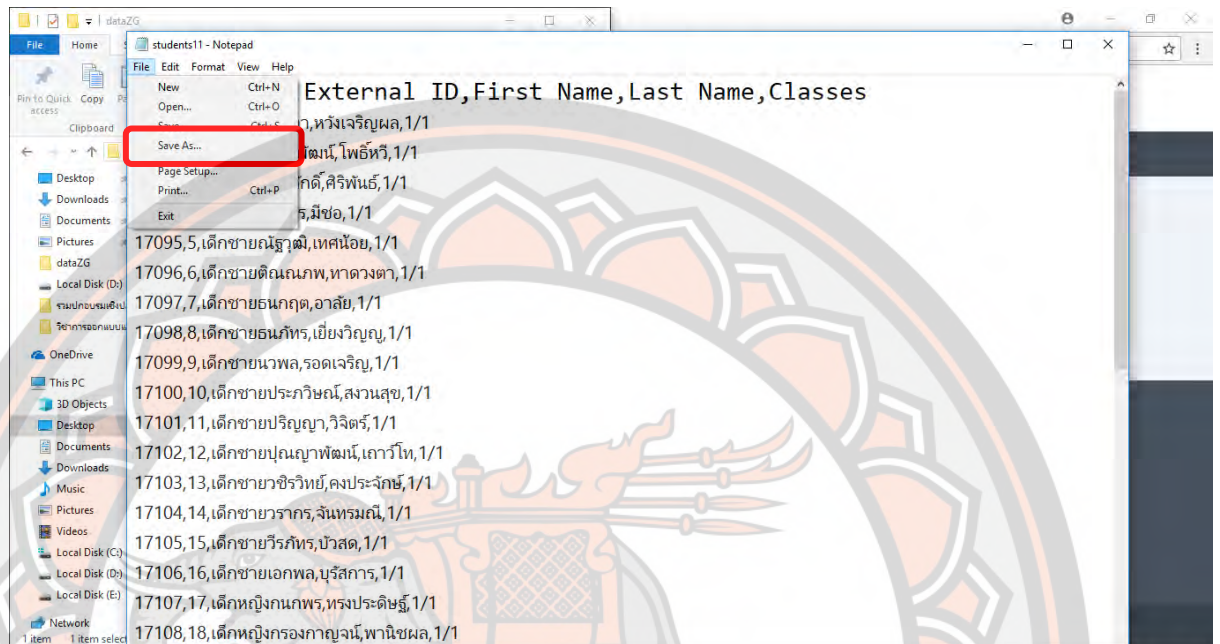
dataZG

File Home

Pin to Quick access Copy Pa

Clipboard

students11 - Notepad

File Edit Format View Help

New Ctrl+N
Open... Ctrl+O
Save Ctrl+S
Save As...
Page Setup...
Print... Ctrl+P
Exit

External ID,First Name,Last Name,Classes
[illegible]า,หวังเจริญผล,1/1
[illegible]พัฒน์,โพธิ์หวี,1/1
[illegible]ภักดิ์,ศิริพันธ์,1/1
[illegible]ร,มีซอ,1/1
17095,5,เด็กชายณัฐวุฒิ,เทศน้อย,1/1
17096,6,เด็กชายติณณภพ,หาดวงตา,1/1
17097,7,เด็กชายธนกฤต,อาลัย,1/1
17098,8,เด็กชายธนภัทร,เยี่ยงวิญญู,1/1
17099,9,เด็กชายนวพล,รอดเจริญ,1/1
17100,10,เด็กชายประภวิษณ์,สงวนสุข,1/1
17101,11,เด็กชายปริญญา,วิจิตร์,1/1
17102,12,เด็กชายปุณญาพัฒน์,เถาว์โท,1/1
17103,13,เด็กชายวชิรวิทย์,คงประจักษ์,1/1
17104,14,เด็กชายวรากร,จันทรมณี,1/1
17105,15,เด็กชายวีรภัทร,บัวสด,1/1
17106,16,เด็กชายเอกพล,บุรีสการ,1/1
17107,17,เด็กหญิงกนกพร,ทรงประดิษฐ์,1/1
17108,18,เด็กหญิงกรองกาญจน์,พานิชผล,1/1

Desktop
Downloads
Documents
Pictures
dataZG
Local Disk (D:)
รวมปกอบรมเชิงป
วิชาการออกแบบ
OneDrive
This PC
3D Objects
Desktop
Documents
Downloads
Music
Pictures
Videos
Local Disk (C:)
Local Disk (D:)
Local Disk (E:)
Network
1 item 1 item select